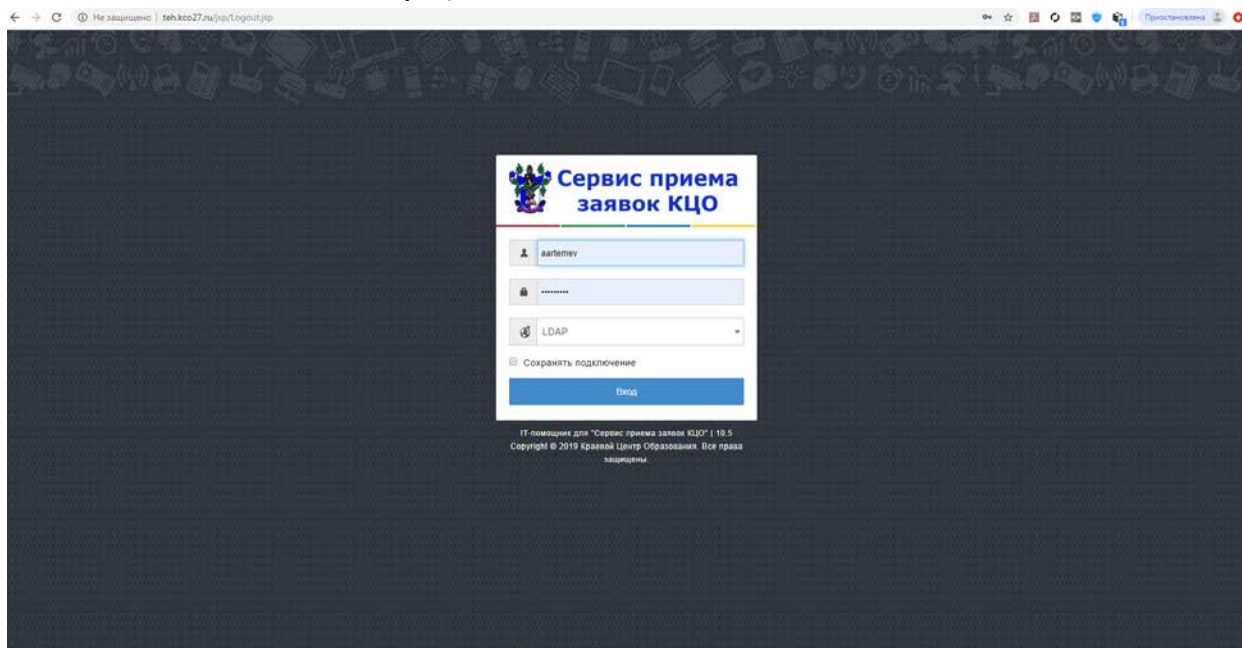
Не защищено | teh.kco27.ru/jsp/Logout.jsp

Приостановлена

Сервис приема заявок КЦО

aartemev

LDAP

Сохранять подключение

Вход

IT-помощник для "Сервис приема заявок КЦО" | 10.5
Copyright © 2019 Краевой Центр Образования. Все права защищены.